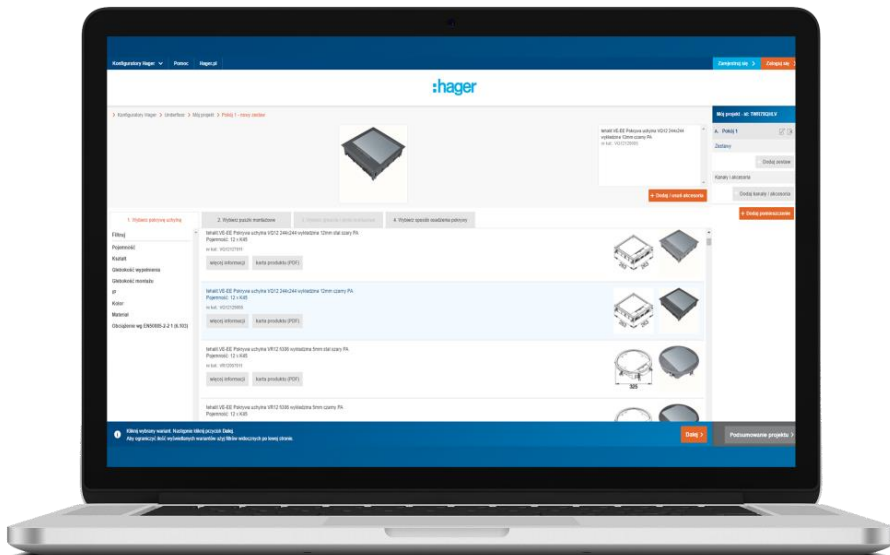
Konfiguratory Hager Pomoc Hager.pl

Zarejestruj się > Zaloguj się >

:hager

> Konfiguratory Hager > Underfloor > Mój projekt > Pokój 1 - nowy zestaw

tehalit VE-BE Pokrywa uchylna VQ12 24x24 wykładzina 12mm czarny PA
nr kat. VQ12129005

+ Dodaj i zapisz akcesoria

Mój projekt - id: TW57R2VLV

Pokój 1

Zestawy

Dodaj zestaw

Kanały i akcesoria

Dodaj kanały i akcesoria

+ Dodaj pomieszczenie

1. Wybierz pokrywę uchylną 2. Wybierz puszkę montażową 3. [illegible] 4. Wybierz sposób osadzenia pokrywy

Filtruj

Pojemność

Kształt

Głębokość wypełnienia

Głębokość montażu

IP

Kolor

Materiał

Obciążenie wg EN50085-2-2 (L103)

tehalit VE-BE Pokrywa uchylna VQ12 24x24 wykładzina 12mm stal szary PA
Pojemność: 12 x K45
nr kat. VQ12127011
więcej informacji karta produktu (PDF)

tehalit VE-BE Pokrywa uchylna VQ12 24x24 wykładzina 12mm czarny PA
Pojemność: 12 x K45
nr kat. VQ12129005
więcej informacji karta produktu (PDF)

tehalit VE-BE Pokrywa uchylna VR12 S08 wykładzina 5mm stal czarny PA
Pojemność: 12 x K45
nr kat. VR12057011
więcej informacji karta produktu (PDF)

325

tehalit VE-BE Pokrywa uchylna VR12 S08 wykładzina 5mm stal szary PA
Pojemność: 12 x K45

Kliknij wybrany wariant. Następnie kliknij przycisk Dalej.
Aby ograniczyć ilość wyświetlanych wariantów użyj filtrów widocznych po lewej stronie.

Dalej >

Podsumowanie projektu >